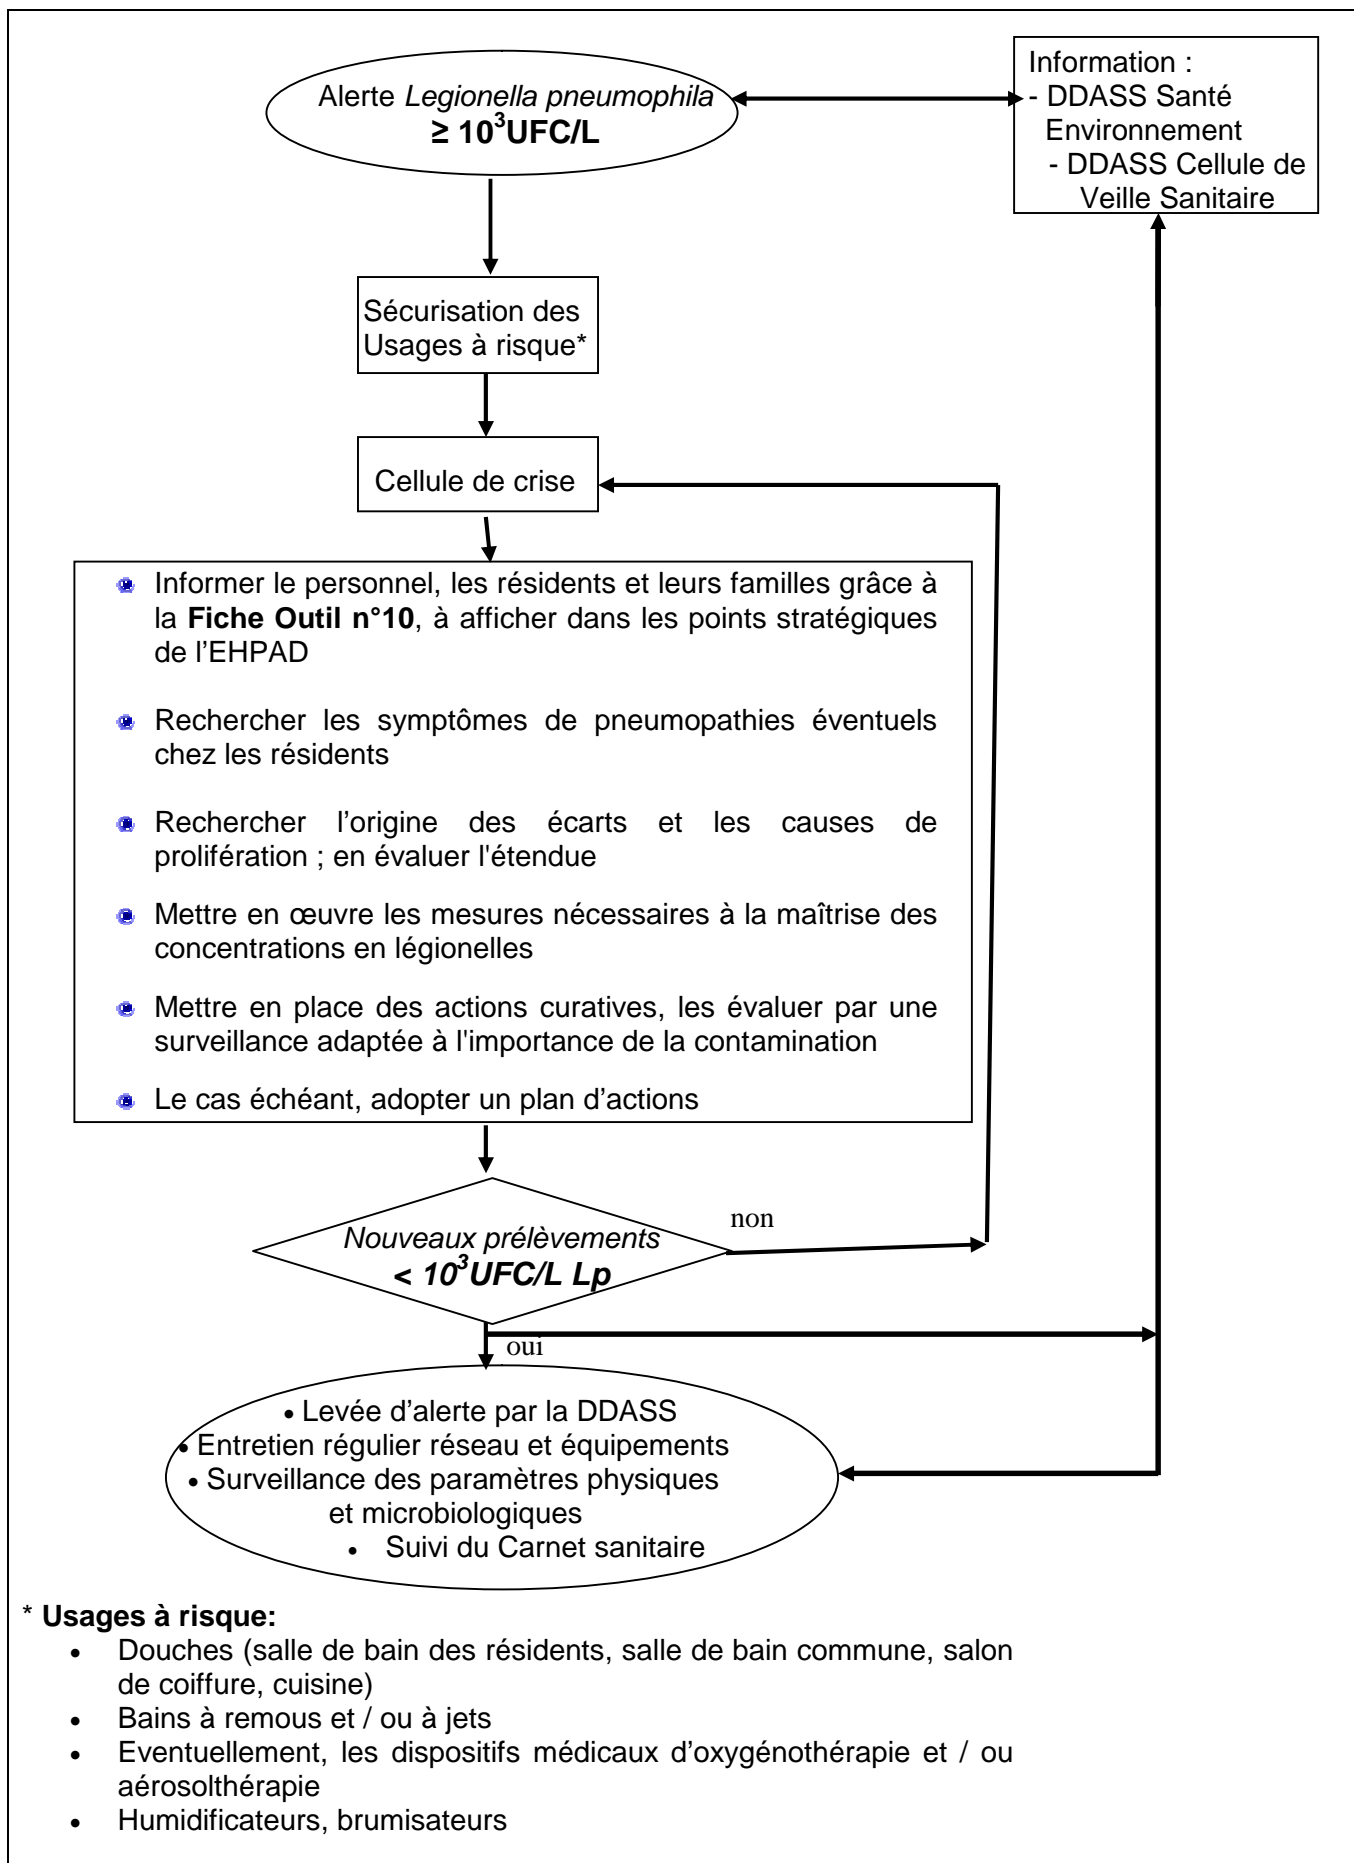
Alerte *Legionella pneumophila*
$\geq 10^3$UFC/L

Information :
- DDASS Santé Environnement
- DDASS Cellule de Veille Sanitaire

Sécurisation des Usages à risque*

Cellule de crise

- Informer le personnel, les résidents et leurs familles grâce à la **Fiche Outil n°10**, à afficher dans les points stratégiques de l'EHPAD
- Rechercher les symptômes de pneumopathies éventuels chez les résidents
- Rechercher l'origine des écarts et les causes de prolifération ; en évaluer l'étendue
- Mettre en œuvre les mesures nécessaires à la maîtrise des concentrations en légionelles
- Mettre en place des actions curatives, les évaluer par une surveillance adaptée à l'importance de la contamination
- Le cas échéant, adopter un plan d'actions

*Nouveaux prélèvements*
$< 10^3$*UFC/L Lp*

non

oui

- Levée d'alerte par la DDASS
- Entretien régulier réseau et équipements
- Surveillance des paramètres physiques et microbiologiques
- Suivi du Carnet sanitaire

* **Usages à risque:**
- Douches (salle de bain des résidents, salle de bain commune, salon de coiffure, cuisine)
- Bains à remous et / ou à jets
- Eventuellement, les dispositifs médicaux d'oxygénothérapie et / ou aérosolthérapie
- Humidificateurs, brumisateurs